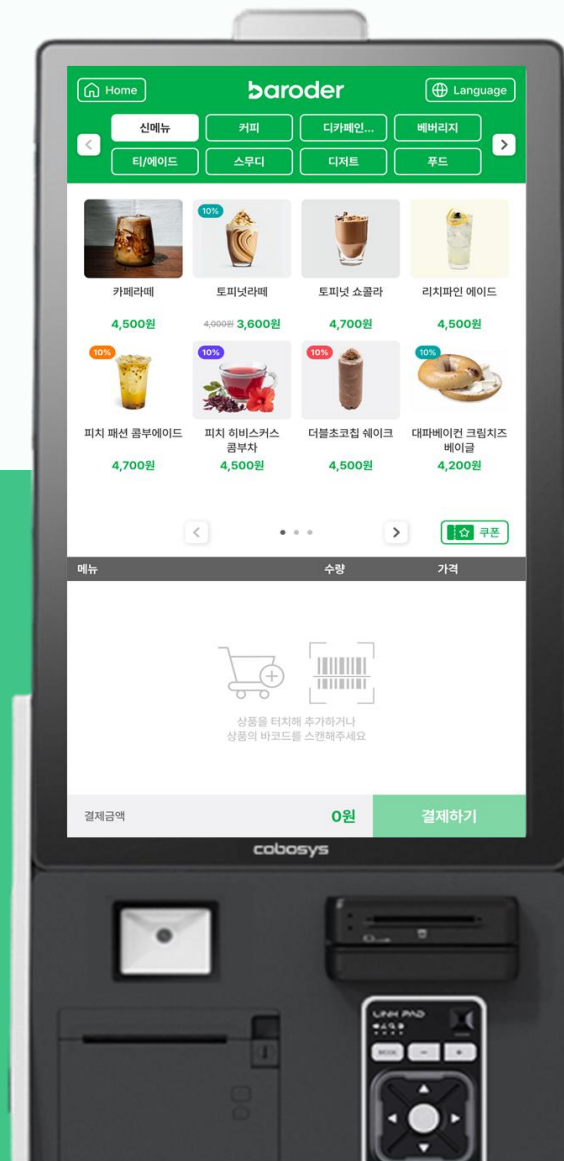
Home baroder Language

신메뉴 커피 디카페인... 베버리지
티/에이드 스무디 디저트 푸드

카페라떼
4,500원

10%
토피넛라떼
4,000원 3,600원

토피넛 쇼콜라
4,700원

리치파인 에이드
4,500원

10%
피치 패션 콤부에이드
4,700원

10%
피치 히비스커스 콤부차
4,500원

10%
더블초코칩 쉐이크
4,500원

10%
대파베이컨 크림치즈 베이글
4,200원

쿠폰

메뉴 수량 가격

상품을 터치해 추가하거나
상품의 바코드를 스캔해주세요

결제금액 0원 결제하기

cobosys

LINK PAD